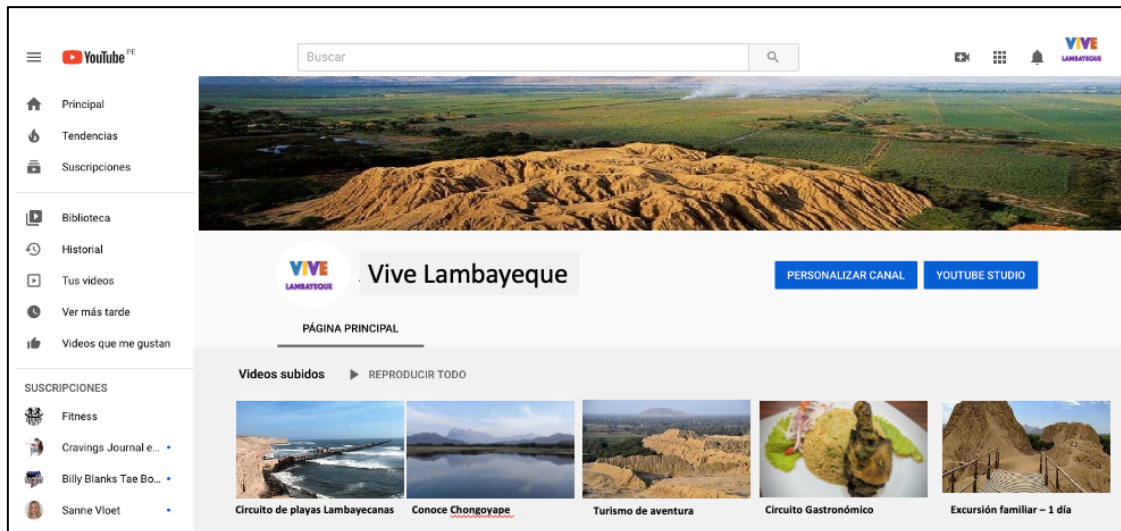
YouTube PE

Buscar

VIVE LAMBAYEQUE

Principal
Tendencias
Suscripciones

Biblioteca
Historial
Tus videos
Ver más tarde
Videos que me gustan

SUSCRIPCIONES
Fitness
Cravings Journal e...
Billy Blanks Tae Bo...
Sanne Vloet

VIVE LAMBAYEQUE

Vive Lambayeque

PERSONALIZAR CANAL
YOUTUBE STUDIO

PÁGINA PRINCIPAL

Videos subidos
REPRODUCIR TODO

Circuito de playas Lambayecanas
Conoce Chongoyape
Turismo de aventura
Circuito Gastronómico
Excursión familiar – 1 día